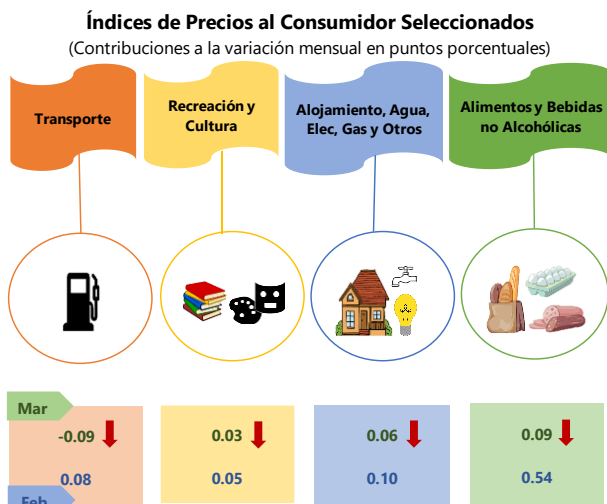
Índices de Precios al Consumidor Seleccionados
(Contribuciones a la variación mensual en puntos porcentuales)

Transporte

Recreación y Cultura

Alojamiento, Agua, Elec, Gas y Otros

Alimentos y Bebidas no Alcohólicas

Mar

-0.09

0.08

0.03

0.05

0.06

0.10

0.09

0.54

Feb